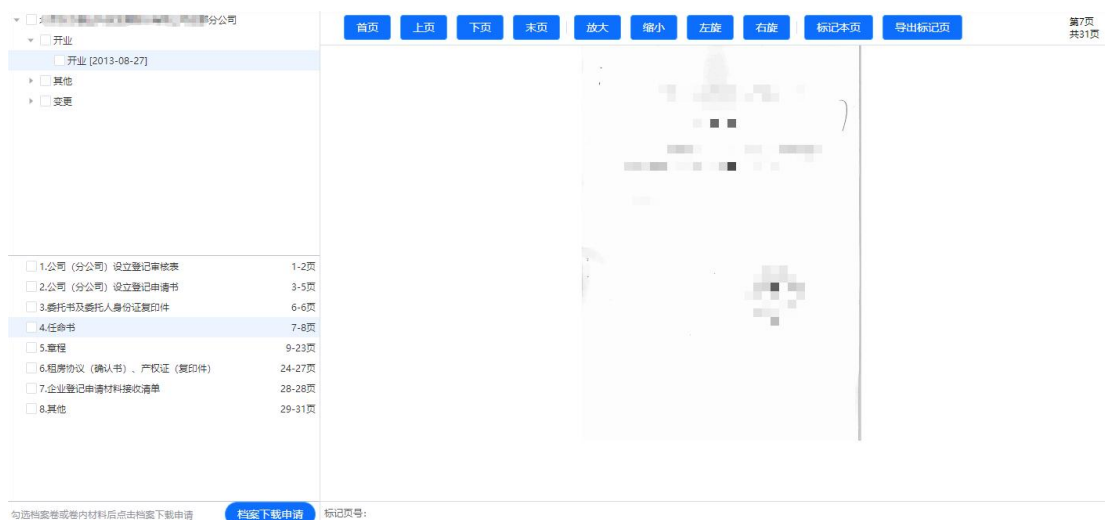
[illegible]分公司
开业
开业 [2013-08-27]
其他
变更

首页 上页 下页 末页 放大 缩小 左旋 右旋 标记本页 导出标记页
第7页
共31页

| | |
|---|---|
| 1.公司（分公司）设立登记审核表 | 1-2页 |
| 2.公司（分公司）设立登记申请书 | 3-5页 |
| 3.委托书及委托人身份证复印件 | 6-6页 |
| 4.任命书 | 7-8页 |
| 5.章程 | 9-23页 |
| 6.租房协议（确认书）、产权证（复印件） | 24-27页 |
| 7.企业登记申请材料接收清单 | 28-28页 |
| 8.其他 | 29-31页 |

勾选档案卷或卷内材料后点击档案下载申请
档案下载申请
标记页号：